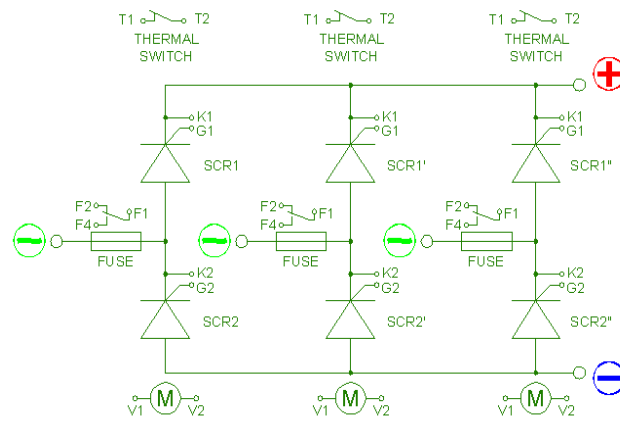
T1 T2
THERMAL SWITCH

T1 T2
THERMAL SWITCH

T1 T2
THERMAL SWITCH

+

K1
G1
SCR1

K1
G1
SCR1'

K1
G1
SCR1"

F2
F4
F1
FUSE

F2
F4
F1
FUSE

F2
F4
F1
FUSE

K2
G2
SCR2

K2
G2
SCR2'

K2
G2
SCR2"

−

V1 M V2

V1 M V2

V1 M V2